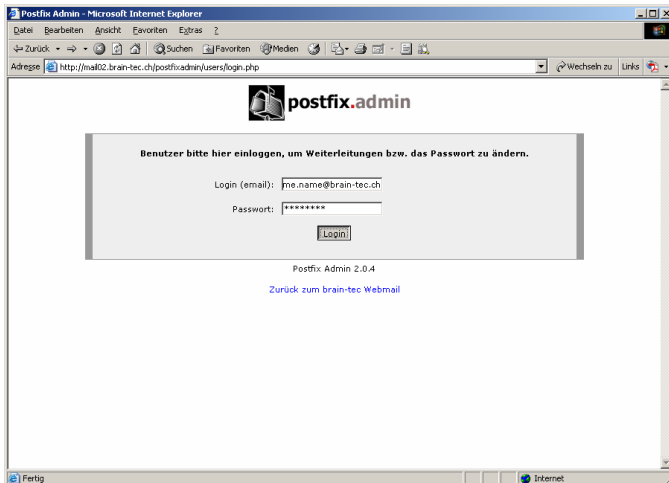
Postfix Admin - Microsoft Internet Explorer

Datei Bearbeiten Ansicht Favoriten Extras ?

Zurück Suchen Favoriten Medien

Adresse http://mail02.brain-tec.ch/postfixadmin/users/login.php

Wechseln zu Links

postfix.admin

Benutzer bitte hier einloggen, um Weiterleitungen bzw. das Passwort zu ändern.

Login (email): me.name@brain-tec.ch

Passwort: ********

Login

Postfix Admin 2.0.4

Zurück zum brain-tec Webmail

Fertig

Internet